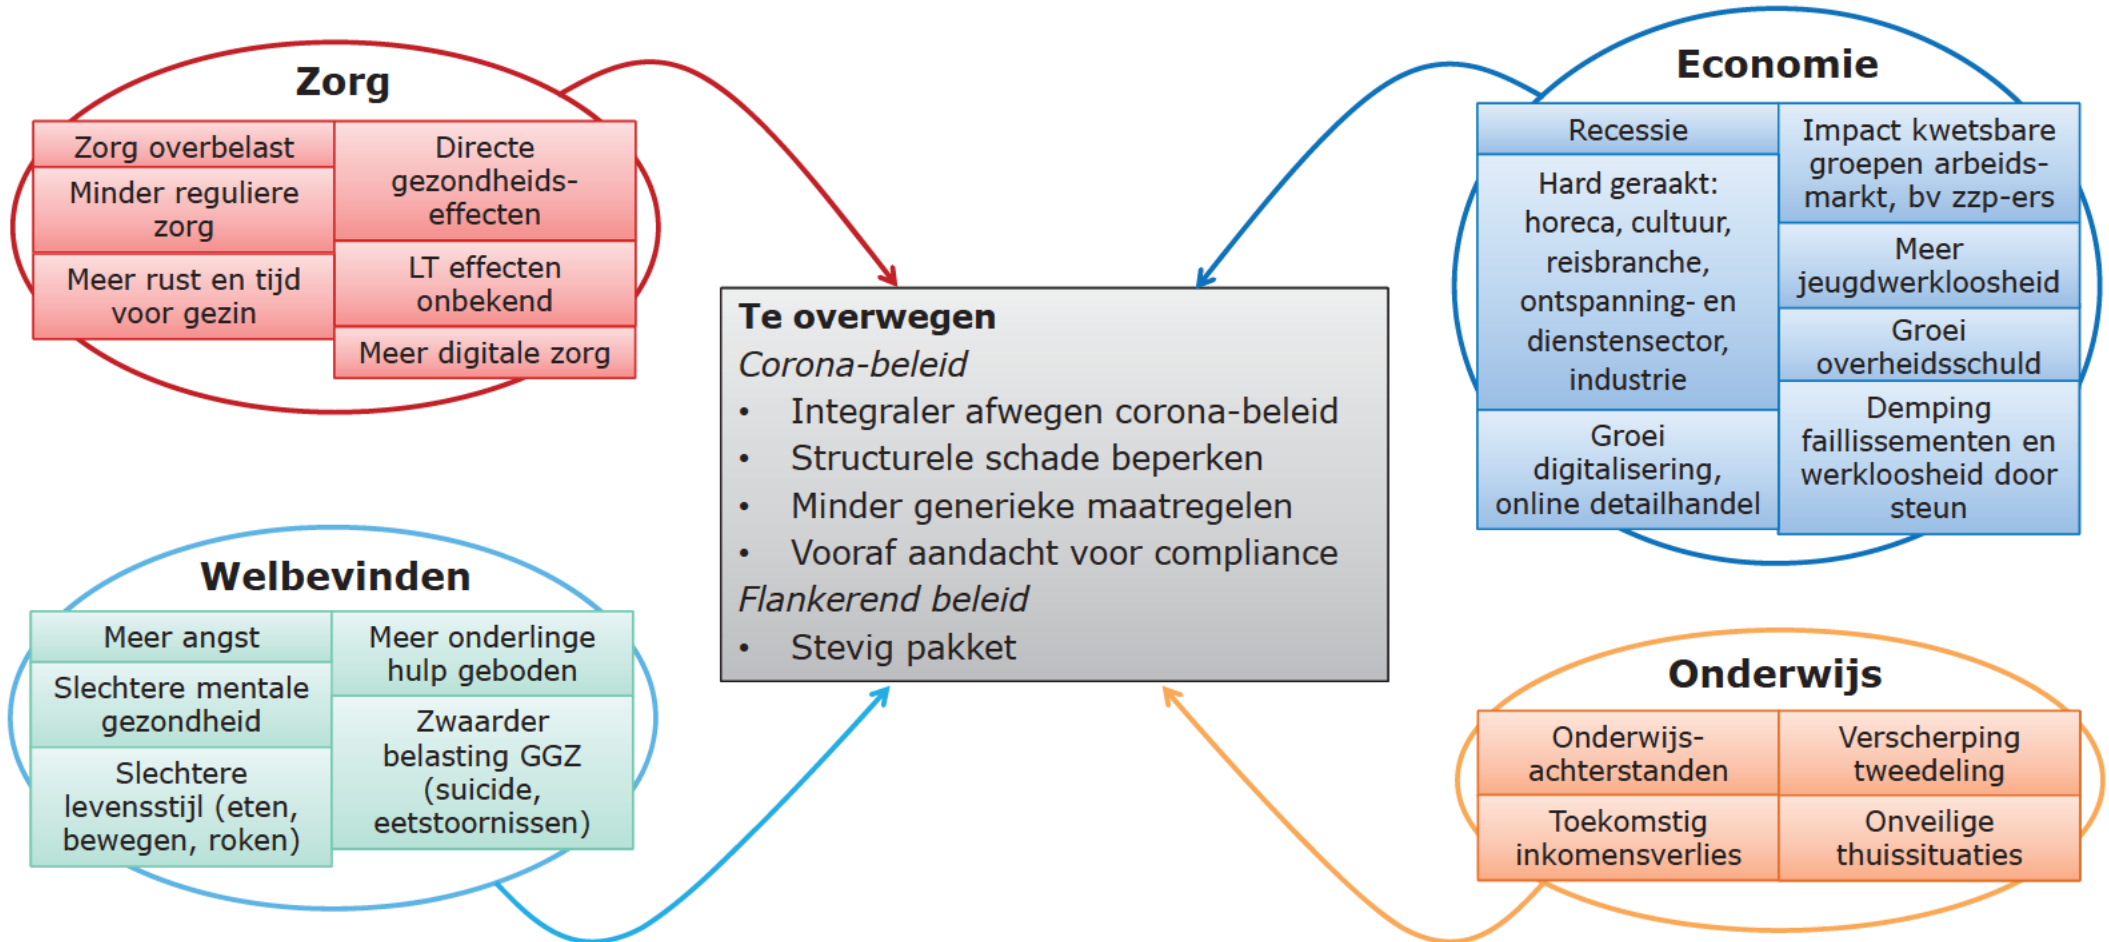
Zorg

| Zorg overbelast | Directe gezondheidseffecten |
|---|---|
| Minder reguliere zorg | |
| Meer rust en tijd voor gezin | LT effecten onbekend |
| | Meer digitale zorg |

Economie

| Recessie | Impact kwetsbare groepen arbeidsmarkt, bv zzp-ers |
|---|---|
| Hard geraakt: horeca, cultuur, reisbranche, ontspanning- en dienstensector, industrie | Meer jeugdwerkloosheid |
| | Groei overheidsschuld |
| Groei digitalisering, online detailhandel | Demping faillissementen en werkloosheid door steun |

Te overwegen
Corona-beleid
• Integraler afwegen corona-beleid
• Structurele schade beperken
• Minder generieke maatregelen
• Vooraf aandacht voor compliance
Flankerend beleid
• Stevig pakket

Welbevinden

| Meer angst | Meer onderlinge hulp geboden |
|---|---|
| Slechtere mentale gezondheid | Zwaarder belasting GGZ (suicide, eetstoornissen) |
| Slechtere levensstijl (eten, bewegen, roken) | |

Onderwijs

| Onderwijs-achterstanden | Verscherping tweedeling |
|---|---|
| Toekomstig inkomensverlies | Onveilige thuissituaties |